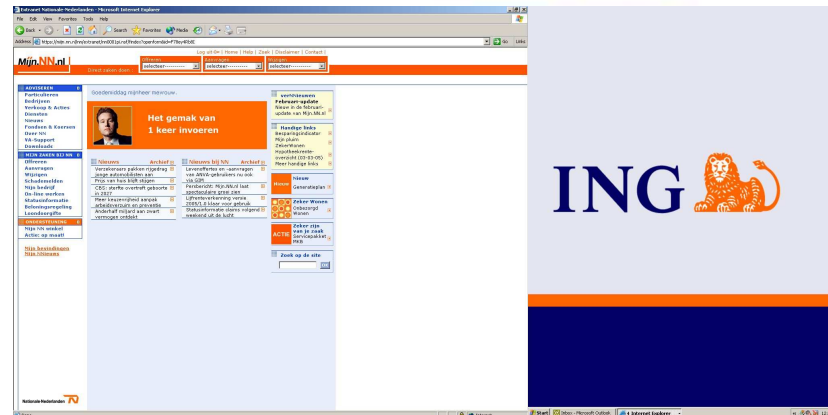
Extranet Nationale-Nederlanden - Microsoft Internet Explorer

File Edit View Favorites Tools Help

Back Search Favorites Media

Address https://mijn.nn.nl/nn/extranet/nn003/pl.nsf/Index?openform&id=F78ev4t8dE

Go Links

Log uit | Home | Help | Zoek | Disclaimer | Contact |

Mijn.NN.nl

Direct zaken doen

Offreren selecteer------------
Aanvragen selecteer------------
Wijzigen selecteer------------

ADVISEREN
Particulieren
Bedrijven
Verkoop & Acties
Diensten
Nieuws
Fondsen & Koersen
Over NN
VA-Support
Download

MIJN ZAKEN BIJ NN
Offreren
Aanvragen
Wijzigen
Schademelden
Mijn bedrijf
On-line werken
Statusinformatie
Beloningsregeling
Loondoorgifte

ONDERSTEUNING
Mijn NN winkel
Actie: op maat!

Mijn bestellingen
Mijn lijstjes

Goedendag mijnheer nieuw,

Het gemak van 1 keer invoeren

Nieuws Archief
Verzekeraars pakken rijgedrag jonge automobilisten aan
Prijs van huis blijft stijgen
CBS: sterfte overtreft geboorte in 2007
Meer kinderen bij aanpak arbeidsverzuim en preventie
Anderhalf miljard aan zwart vermogen ontdekt

Nieuws bij NN Archief
Levensofferte en -aanvragen van ANVA-gebruikers nu ook via SIM
Persbericht: Mijn.NN.nl laat spectaculaire groei zien
Lijfrenteverklaring versie 2005/1.0 klaar voor gebruik
Statusinformatie alarm volgend weekend uit de lucht

verMINieuws
Februari-update
Nieuw in de februari-update van Mijn.NN.nl

Handige links
Berijdersindicator
Mijn pluim
Zekerheden
Hypotheekrente-overzicht (03-03-05)
Meer handige links

Nieuw
Nieuw
Generatieplan

Zeker Wonen
Onbezorgd Wonen

ACTIE
Zeker zijn van je zaak
Servicepakket MKB

Zoek op de site
OK

Nationale-Nederlanden

ING

Start Inbox - Microsoft Outlook 4 Internet Explorer